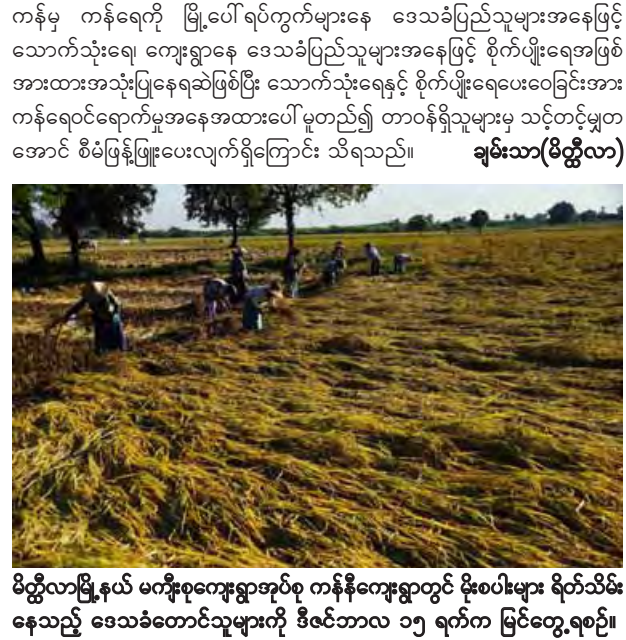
ကန်မှ ကန်ရေကို မြို့ပေါ်ရပ်ကွက်များနေ ဒေသခံပြည်သူများအနေဖြင့် သောက်သုံးရေ၊ ကျေးရွာနေ ဒေသခံပြည်သူများအနေဖြင့် စိုက်ပျိုးရေအဖြစ် အားထားအသုံးပြုနေရဆဲဖြစ်ပြီး သောက်သုံးရေနှင့် စိုက်ပျိုးရေပေးဝေခြင်းအား ကန်ရေဝင်ရောက်မှုအနေအထားပေါ် မူတည်၍ တာဝန်ရှိသူများမှ သင့်တင့်မျှတ အောင် စီမံဖြန့်ဖြူးပေးလျက်ရှိကြောင်း သိရသည်။ ချမ်းသာ(မိတ္ထီလာ)

မိတ္ထီလာမြို့နယ် မကျီးစုကျေးရွာအုပ်စု ကန်နီကျေးရွာတွင် မိုးစပါးများ ရိတ်သိမ်း နေသည့် ဒေသခံတောင်သူများကို ဒီဇင်ဘာလ ၁၅ ရက်က မြင်တွေ့ရစဉ်။